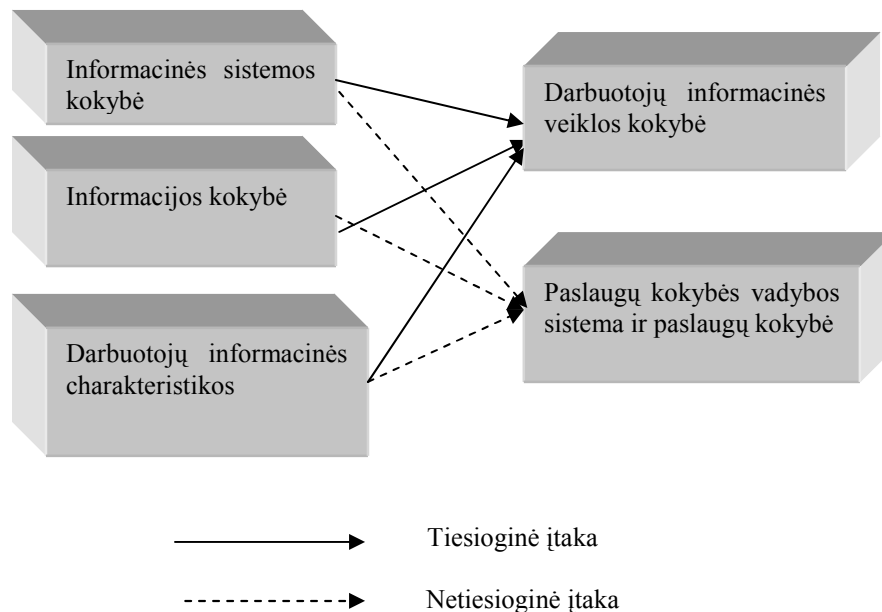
Informacinės sistemos kokybė

Informacijos kokybė

Darbuotojų informacinės charakteristikos

Darbuotojų informacinės veiklos kokybė

Paslaugų kokybės vadybos sistema ir paslaugų kokybė

Tiesioginė įtaka

Netiesioginė įtaka